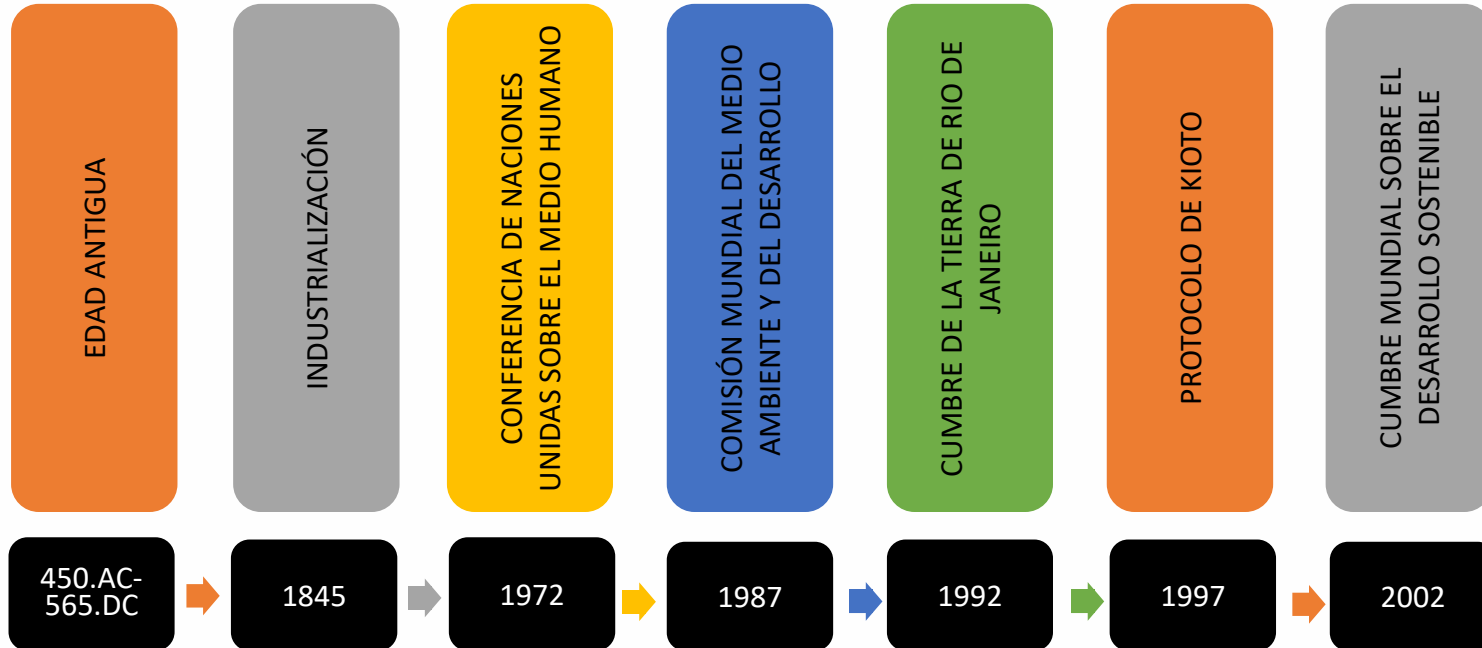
EDAD ANTIGUA

INDUSTRIALIZACIÓN

CONFERENCIA DE NACIONES UNIDAS SOBRE EL MEDIO HUMANO

COMISIÓN MUNDIAL DEL MEDIO AMBIENTE Y DEL DESARROLLO

CUMBRE DE LA TIERRA DE RIO DE JANEIRO

PROTOCOLO DE KIOTO

CUMBRE MUNDIAL SOBRE EL DESARROLLO SOSTENIBLE

450.AC-565.DC

1845

1972

1987

1992

1997

2002